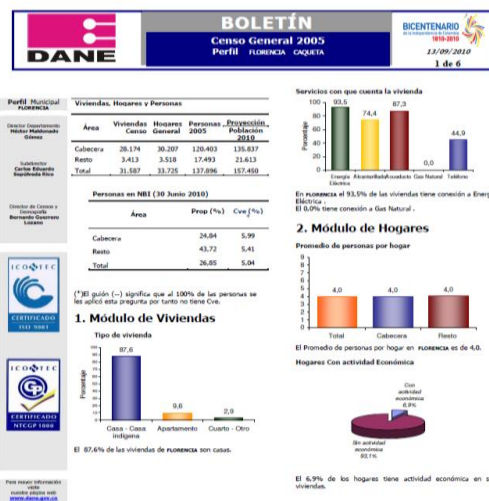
DANE

BOLETÍN
Censo General 2005
Perfil FLORENCIA CAQUETA

BICENTENARIO de la Independencia de Colombia 1810-2010
13/09/2010
1 de 6

Perfil Municipal
FLORENCIA

Director Departamento
Héctor Maldonado Gómez

Subdirector
Carlos Eduardo Sepúlveda Rico

Director de Censos y Demografía
Bernardo Guerrero Lozano

ICONTEC
CERTIFICADO
ISO 9001

ICONTEC
GP
CERTIFICADO
NTCGP 1000

Para mayor información visite nuestra página web www.dane.gov.co

Viviendas, Hogares y Personas

| Área | Viviendas Censo | Hogares General | Personas 2005 | Proyección Población 2010 |
|---|---|---|---|---|
| Cabecera | 28.174 | 30.207 | 120.403 | 135.837 |
| Resto | 3.413 | 3.518 | 17.493 | 21.613 |
| Total | 31.587 | 33.725 | 137.896 | 157.450 |

Personas en NBI (30 Junio 2010)

| Área | Prop (%) | Cve (%) |
|---|---|---|
| Cabecera | 24,84 | 5,99 |
| Resto | 43,72 | 5,41 |
| Total | 26,85 | 5.04 |

(*)El guión (--) significa que al 100% de las personas se les aplicó esta pregunta por tanto no tiene Cve.

1. Módulo de Viviendas

Tipo de vivienda

Porcentaje
87,6
9,6
2,9
Casa - Casa indígena
Apartamento
Cuarto - Otro

El 87,6% de las viviendas de FLORENCIA son casas.

Servicios con que cuenta la vivienda

Porcentaje
93,5
74,4
87,3
0,0
44,9
Energía Eléctrica
Alcantarillado
Acueducto
Gas Natural
Teléfono

En FLORENCIA el 93,5% de las viviendas tiene conexión a Energía Eléctrica .
El 0,0% tiene conexión a Gas Natural .

2. Módulo de Hogares

Promedio de personas por hogar

4,0
4,0
4,0
Total
Cabecera
Resto

El Promedio de personas por hogar en FLORENCIA es de 4,0.

Hogares Con actividad Económica

Con actividad económica
6,9%
Sin actividad económica
93,1%

El 6,9% de los hogares tiene actividad económica en s viviendas.